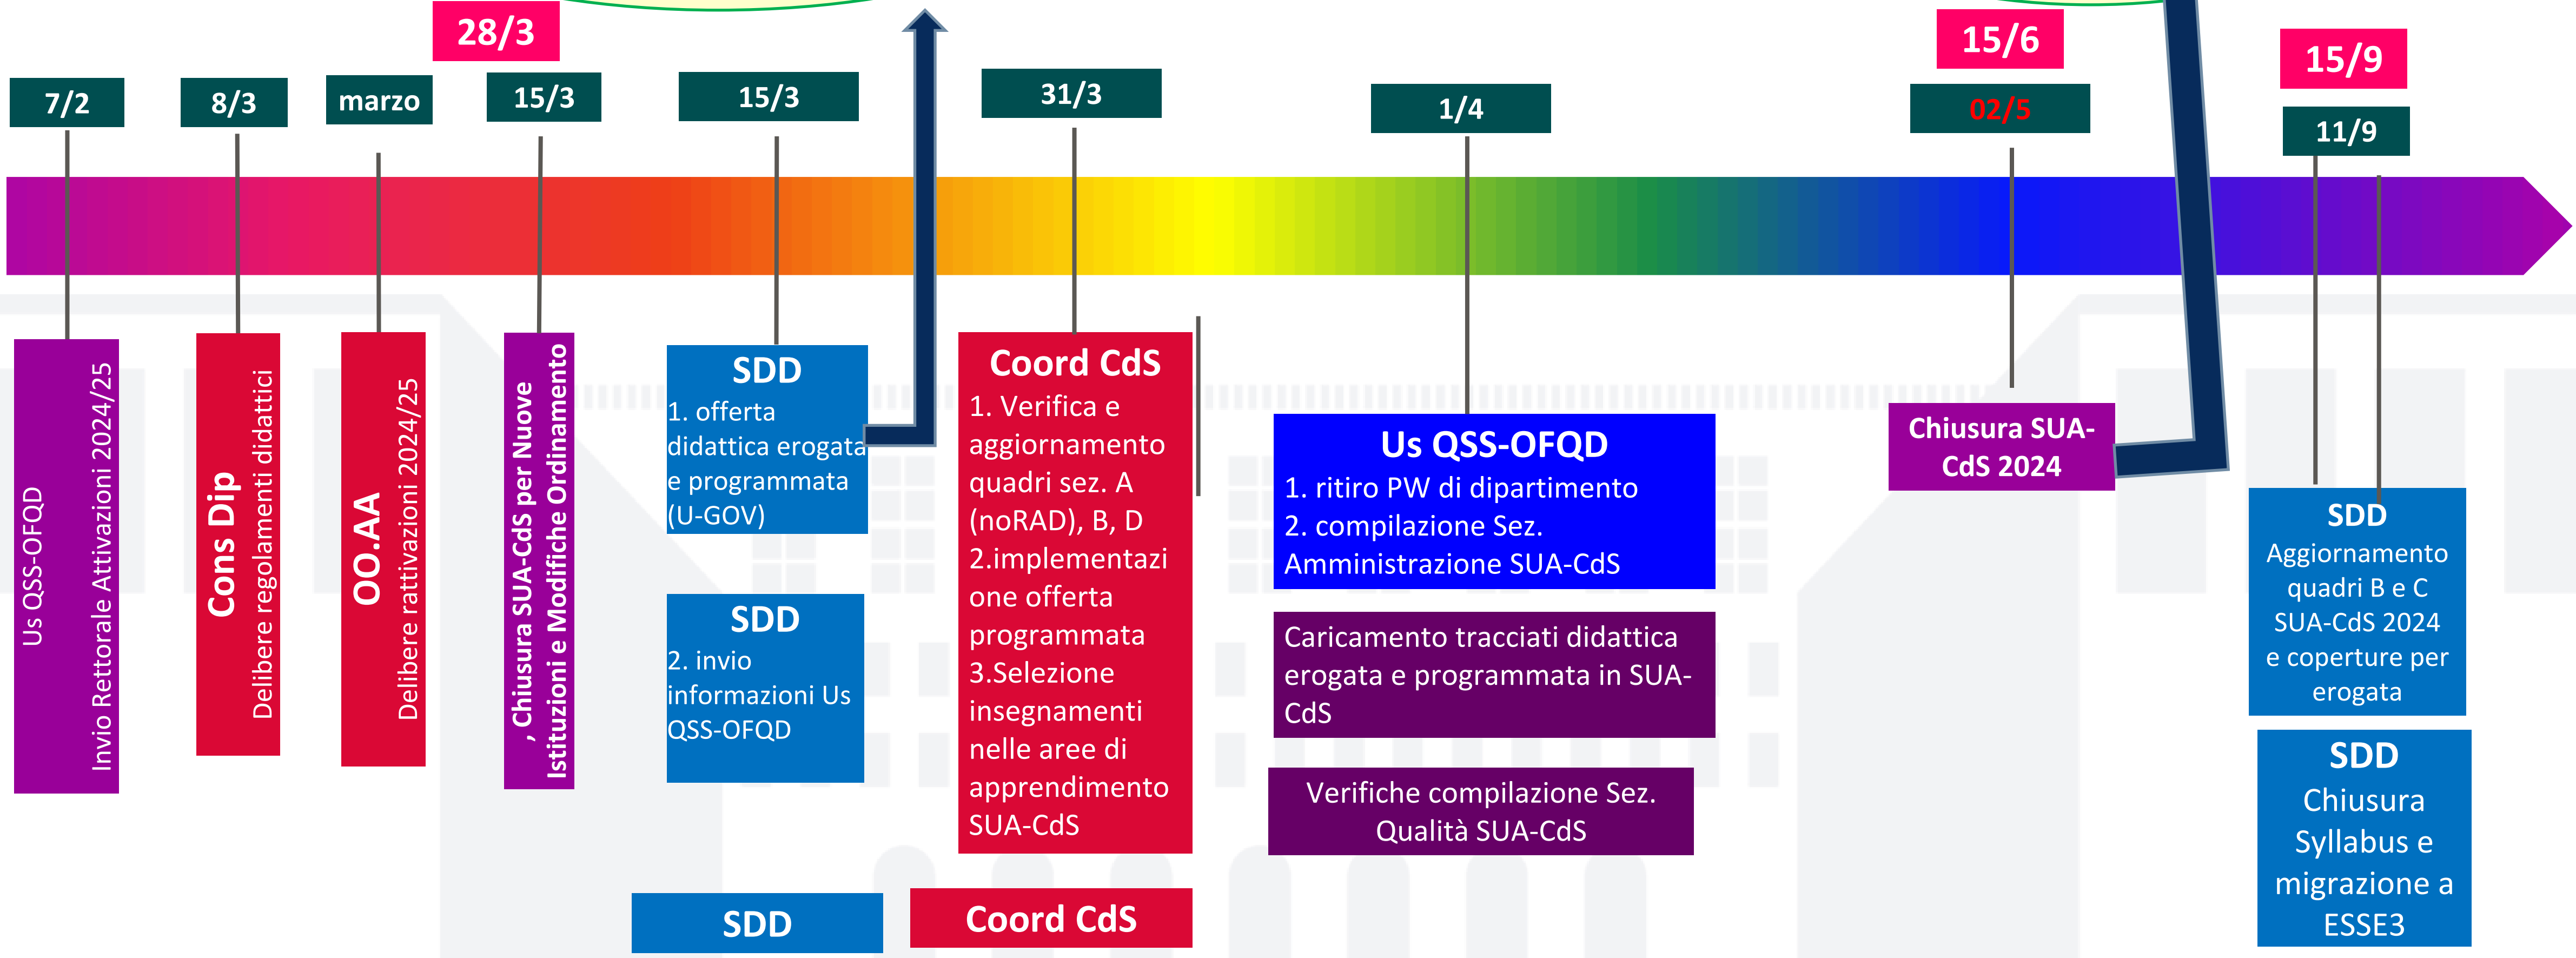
28/3

7/2

8/3

marzo

15/3

15/3

31/3

1/4

15/6

02/5

15/9

11/9

Us QSS-OFQD
Invio Rettorale Attivazioni 2024/25

Cons Dip
Delibere regolamenti didattici

OO.AA
Delibere rattivazioni 2024/25

, Chiusura SUA-CdS per Nuove Istituzioni e Modifiche Ordinamento

SDD
1. offerta didattica erogata e programmata (U-GOV)

SDD
2. invio informazioni Us QSS-OFQD

Coord CdS
1. Verifica e aggiornamento quadri sez. A (noRAD), B, D
2.implementazione offerta programmata
3.Selezione insegnamenti nelle aree di apprendimento SUA-CdS

Us QSS-OFQD
1. ritiro PW di dipartimento
2. compilazione Sez. Amministrazione SUA-CdS

Caricamento tracciati didattica erogata e programmata in SUA-CdS

Verifiche compilazione Sez. Qualità SUA-CdS

Chiusura SUA-CdS 2024

SDD
Aggiornamento quadri B e C SUA-CdS 2024 e coperture per erogata

SDD
Chiusura Syllabus e migrazione a ESSE3

SDD

Coord CdS